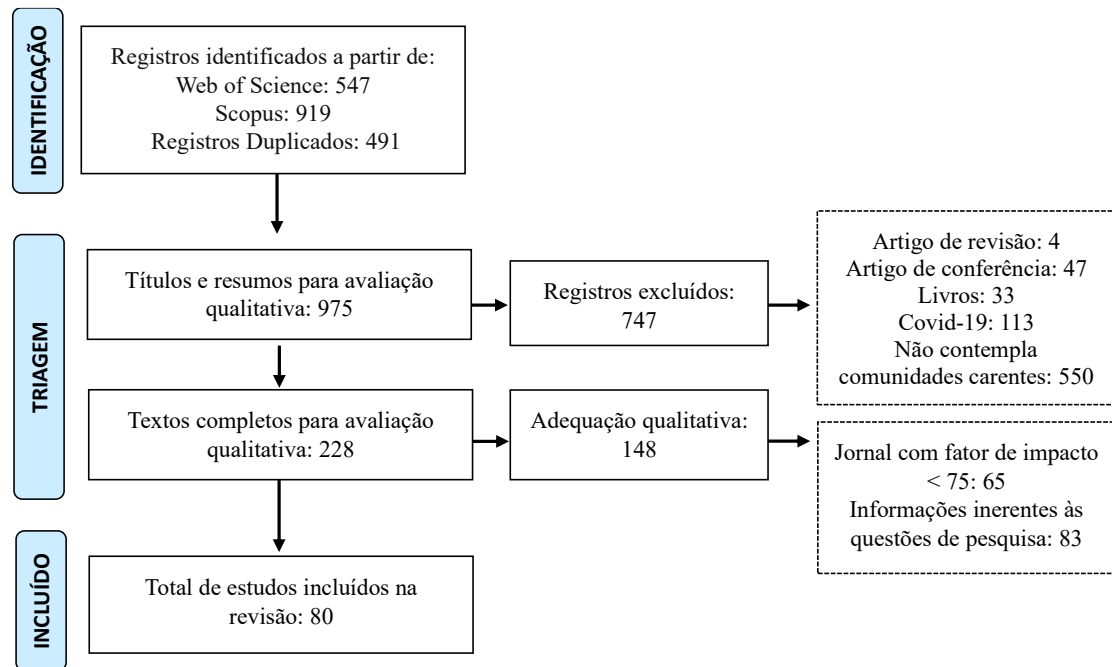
IDENTIFICAÇÃO

Registros identificados a partir de:
Web of Science: 547
Scopus: 919
Registros Duplicados: 491

TRIAGEM

Títulos e resumos para avaliação qualitativa: 975

Registros excluídos: 747

Artigo de revisão: 4
Artigo de conferência: 47
Livros: 33
Covid-19: 113
Não contempla comunidades carentes: 550

Textos completos para avaliação qualitativa: 228

Adequação qualitativa: 148

Jornal com fator de impacto < 75: 65
Informações inerentes às questões de pesquisa: 83

INCLUÍDO

Total de estudos incluídos na revisão: 80